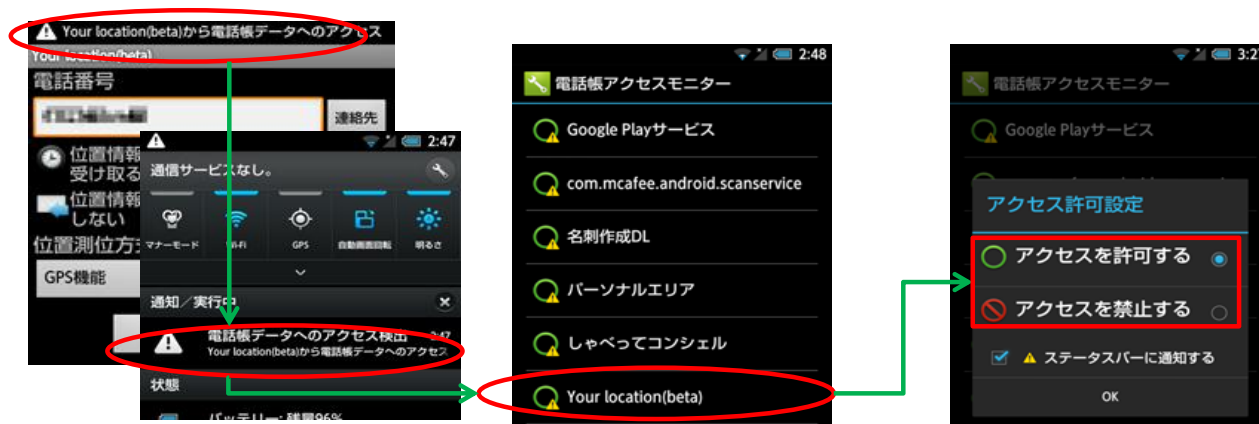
Your location(beta)から電話帳データへのアクセス
Your location(beta)
電話番号
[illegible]
連絡先
位置情報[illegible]
受け取る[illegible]
位置情報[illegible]
しない
位置測位方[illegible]
GPS機能

2:47
通信サービスなし。
マナーモード
Wi-Fi
GPS
自動画面回転
明るさ
通知／実行中
電話帳データへのアクセス検出 2:47
Your location(beta)から電話帳データへのアクセス
状態
バッテリー: 残量96%

2:48
電話帳アクセスモニター
Google Playサービス
com.mcafee.android.scanservice
名刺作成DL
パーソナルエリア
しゃべってコンシェル
Your location(beta)

3:2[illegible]
電話帳アクセスモニター
Google Playサービス
アクセス許可設定
アクセスを許可する
アクセスを禁止する
ステータスバーに通知する
OK